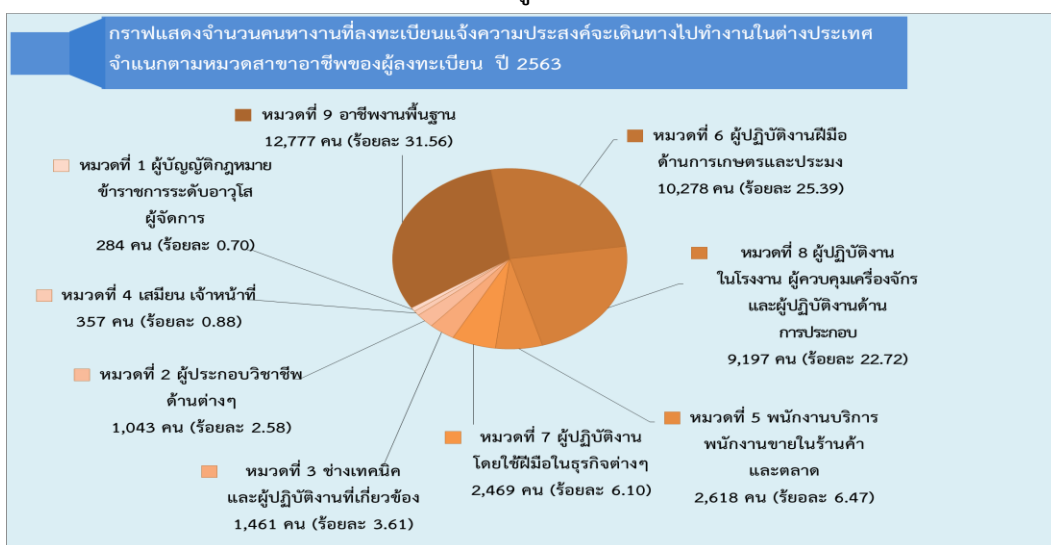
กราฟแสดงจำนวนคนหางานที่ลงทะเบียนแจ้งความประสงค์จะเดินทางไปทำงานในต่างประเทศ จำแนกตามหมวดสาขาอาชีพของผู้ลงทะเบียน ปี 2563

หมวดที่ 9 อาชีพงานพื้นฐาน
12,777 คน (ร้อยละ 31.56)

หมวดที่ 6 ผู้ปฏิบัติงานฝีมือด้านการเกษตรและประมง
10,278 คน (ร้อยละ 25.39)

หมวดที่ 1 ผู้บัญญัติกฎหมาย ข้าราชการระดับอาวุโส ผู้จัดการ
284 คน (ร้อยละ 0.70)

หมวดที่ 8 ผู้ปฏิบัติงานในโรงงาน ผู้ควบคุมเครื่องจักร และผู้ปฏิบัติงานด้านการประกอบ
9,197 คน (ร้อยละ 22.72)

หมวดที่ 4 เสมียน เจ้าหน้าที่
357 คน (ร้อยละ 0.88)

หมวดที่ 2 ผู้ประกอบวิชาชีพด้านต่างๆ
1,043 คน (ร้อยละ 2.58)

หมวดที่ 5 พนักงานบริการ พนักงานขายในร้านค้าและตลาด
2,618 คน (ร้อยละ 6.47)

หมวดที่ 7 ผู้ปฏิบัติงานโดยใช้ฝีมือในธุรกิจต่างๆ
2,469 คน (ร้อยละ 6.10)

หมวดที่ 3 ช่างเทคนิคและผู้ปฏิบัติงานที่เกี่ยวข้อง
1,461 คน (ร้อยละ 3.61)